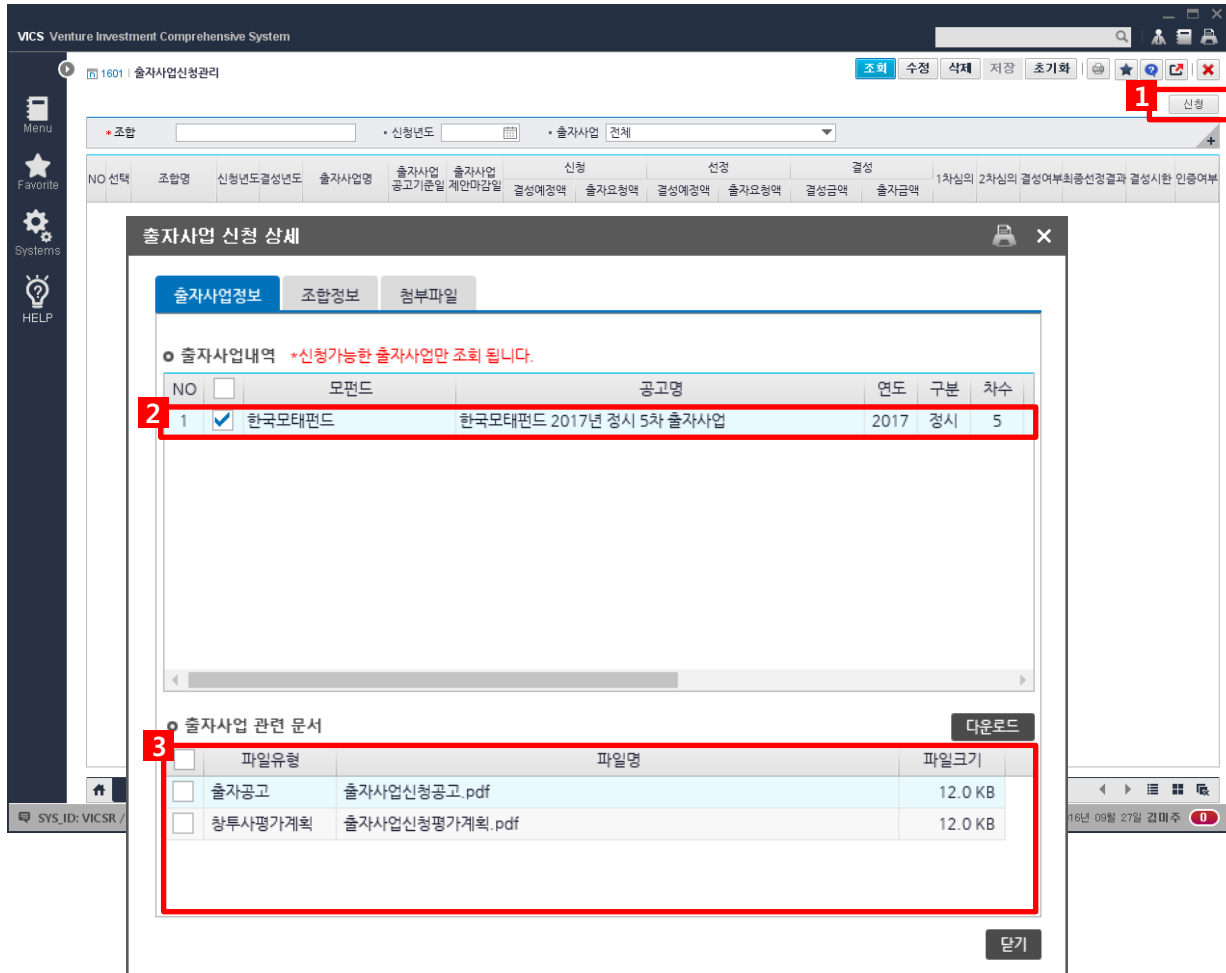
VICS Venture Investment Comprehensive System

1601 | 출자사업신청관리

조회 수정 삭제 저장 초기화

1

신청

Menu

Favorite

Systems

HELP

* 조합 • 신청년도 • 출자사업 전체

| NO | 선택 | 조합명 | 신청년도 | 결성년도 | 출자사업명 | 출자사업 공고기준일 | 출자사업 제안마감일 | 신청 결성예정액 | 신청 출자요청액 | 선정 결성예정액 | 선정 출자요청액 | 결성 결성금액 | 결성 출자금액 | 1차심의 | 2차심의 | 결성여부 | 최종선정결과 | 결성시한 | 인증여부 |
|---|---|---|---|---|---|---|---|---|---|---|---|---|---|---|---|---|---|---|---|

출자사업 신청 상세

출자사업정보 조합정보 첨부파일

출자사업내역 *신청가능한 출자사업만 조회 됩니다.

2

| NO | | 모펀드 | 공고명 | 연도 | 구분 | 차수 |
|---|---|---|---|---|---|---|
| 1 | ✔ | 한국모태펀드 | 한국모태펀드 2017년 정시 5차 출자사업 | 2017 | 정시 | 5 |

출자사업 관련 문서

다운로드

3

| | 파일유형 | 파일명 | 파일크기 |
|---|---|---|---|
| | 출자공고 | 출자사업신청공고.pdf | 12.0 KB |
| | 창투사평가계획 | 출자사업신청평가계획.pdf | 12.0 KB |

닫기

SYS_ID: VICSR /

16년 09월 27일 김미주 0